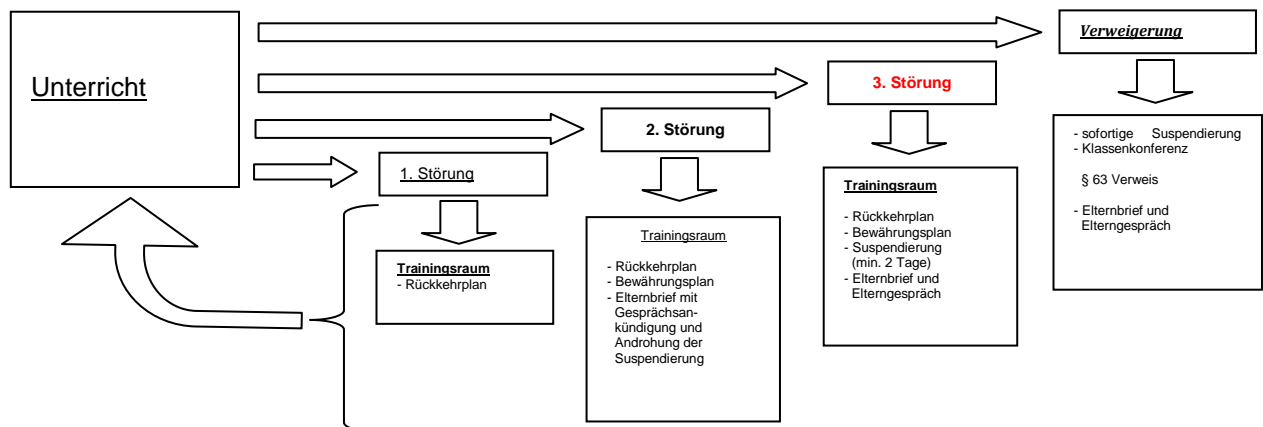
Unterricht

Verweigerung

3. Störung

2. Störung

1. Störung

Trainingsraum
- Rückkehrplan

Trainingsraum
- Rückkehrplan
- Bewährungsplan
- Elternbrief mit Gesprächsankündigung und Androhung der Suspendierung

Trainingsraum
- Rückkehrplan
- Bewährungsplan
- Suspendierung (min. 2 Tage)
- Elternbrief und Elterngespräch

- sofortige Suspendierung
- Klassenkonferenz

§ 63 Verweis

- Elternbrief und Elterngespräch